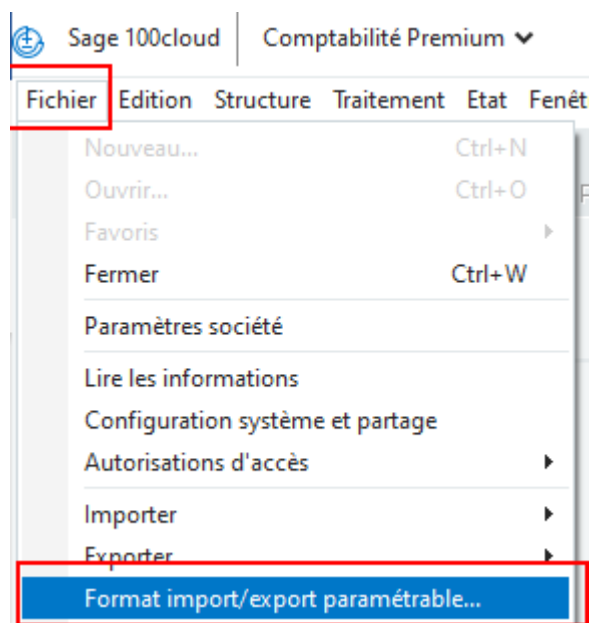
Sage 100cloud | Comptabilité Premium

Fichier Edition Structure Traitement Etat Fenêt

Nouveau... Ctrl+N
Ouvrir... Ctrl+O
Favoris
Fermer Ctrl+W
Paramètres société
Lire les informations
Configuration système et partage
Autorisations d'accès
Importer
Exporter
Format import/export paramétrable...